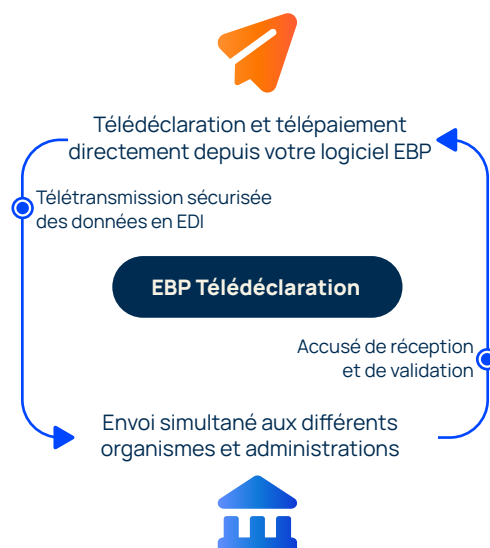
Télédéclaration et télépaiement directement depuis votre logiciel EBP

Télétransmission sécurisée des données en EDI

EBP Télédéclaration

Accusé de réception et de validation

Envoi simultané aux différents organismes et administrations